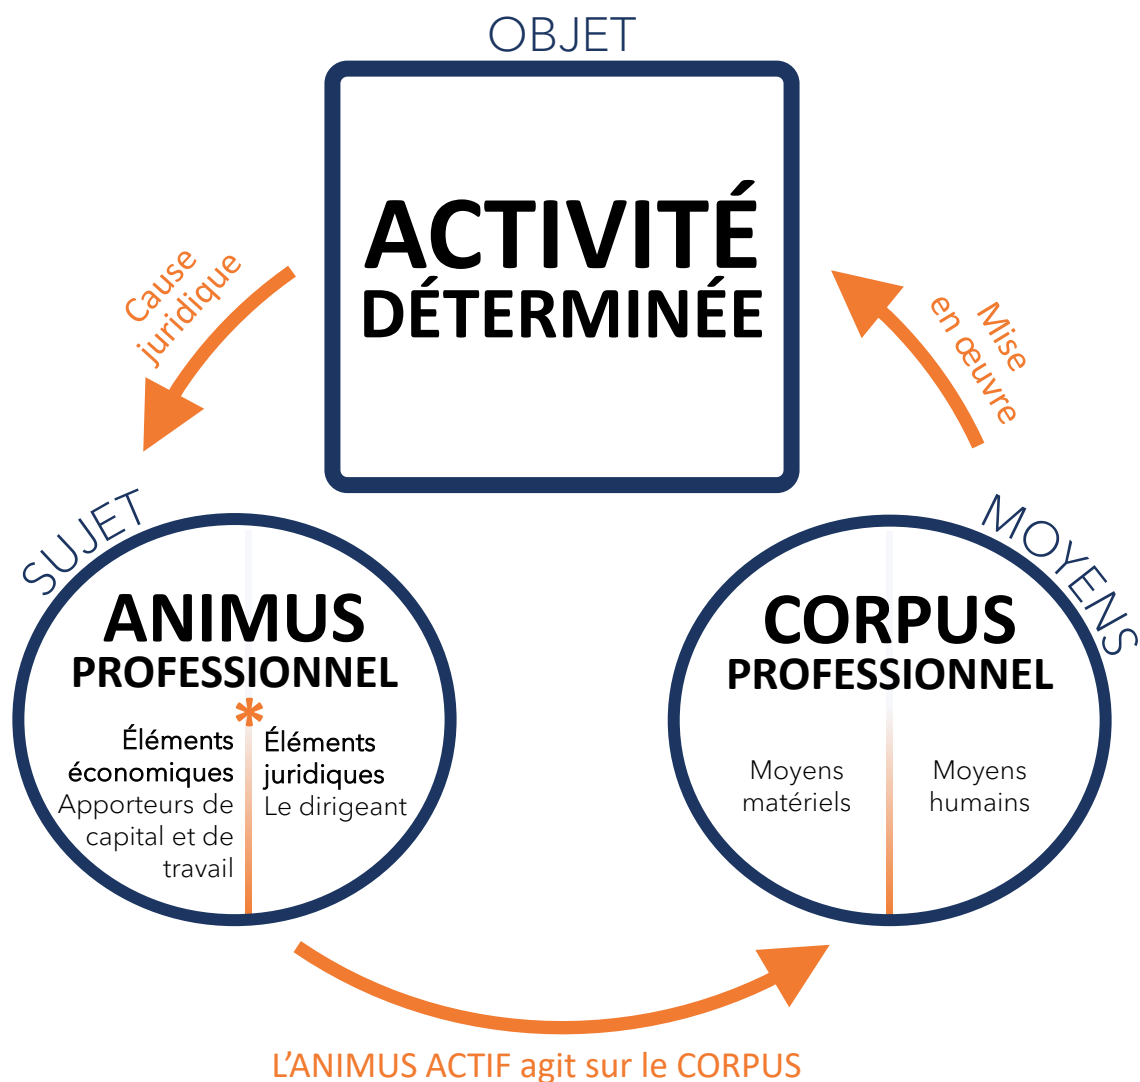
OBJET

ACTIVITÉ DÉTERMINÉE

Cause juridique

Mise en œuvre

SUJET

ANIMUS PROFESSIONNEL

*

Éléments économiques
Apporteurs de capital et de travail

Éléments juridiques
Le dirigeant

MOYENS

CORPUS PROFESSIONNEL

Moyens matériels

Moyens humains

L'ANIMUS ACTIF agit sur le CORPUS